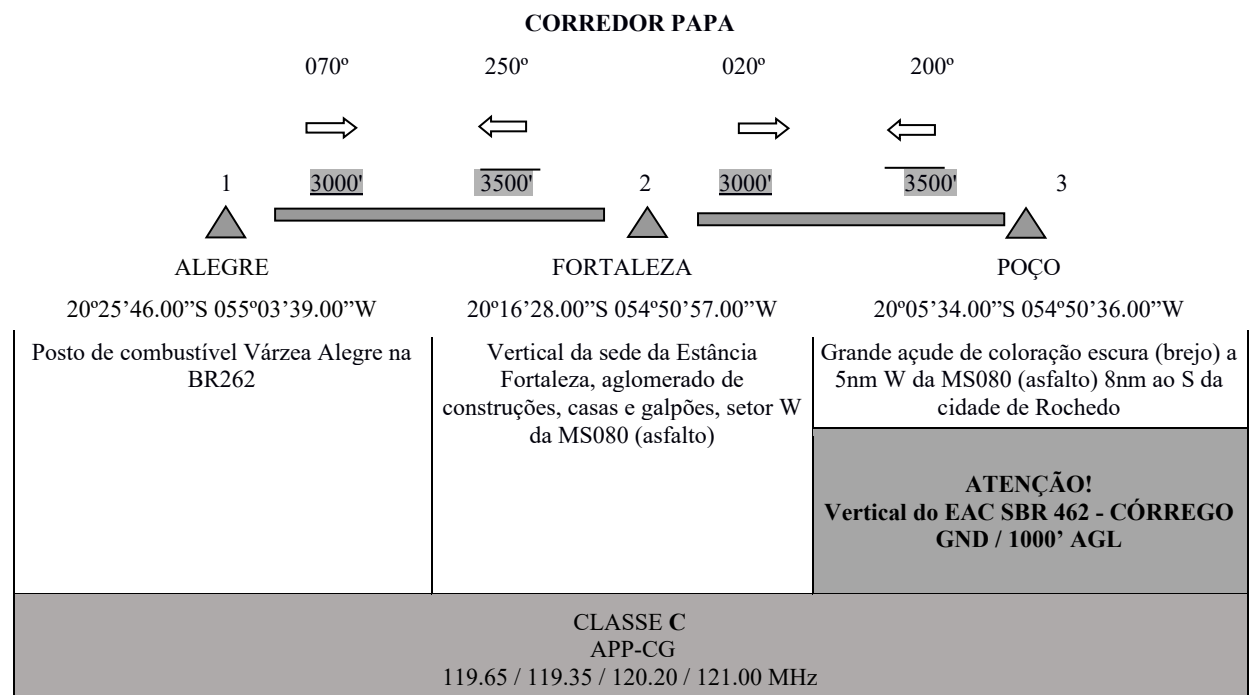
**CORREDOR PAPA**

070º 250º 020º 200º

1 3000' 3500' 2 3000' 3500' 3

ALEGRE FORTALEZA POÇO

20º25'46.00"S 055º03'39.00"W 20º16'28.00"S 054º50'57.00"W 20º05'34.00"S 054º50'36.00"W

| Posto de combustível Várzea Alegre na BR262 | Vertical da sede da Estância Fortaleza, aglomerado de construções, casas e galpões, setor W da MS080 (asfalto) | Grande açude de coloração escura (brejo) a 5nm W da MS080 (asfalto) 8nm ao S da cidade de Rochedo |
|---|---|---|
| | | **ATENÇÃO! Vertical do EAC SBR 462 - CÓRREGO GND / 1000' AGL** |

CLASSE **C**
APP-CG
119.65 / 119.35 / 120.20 / 121.00 MHz